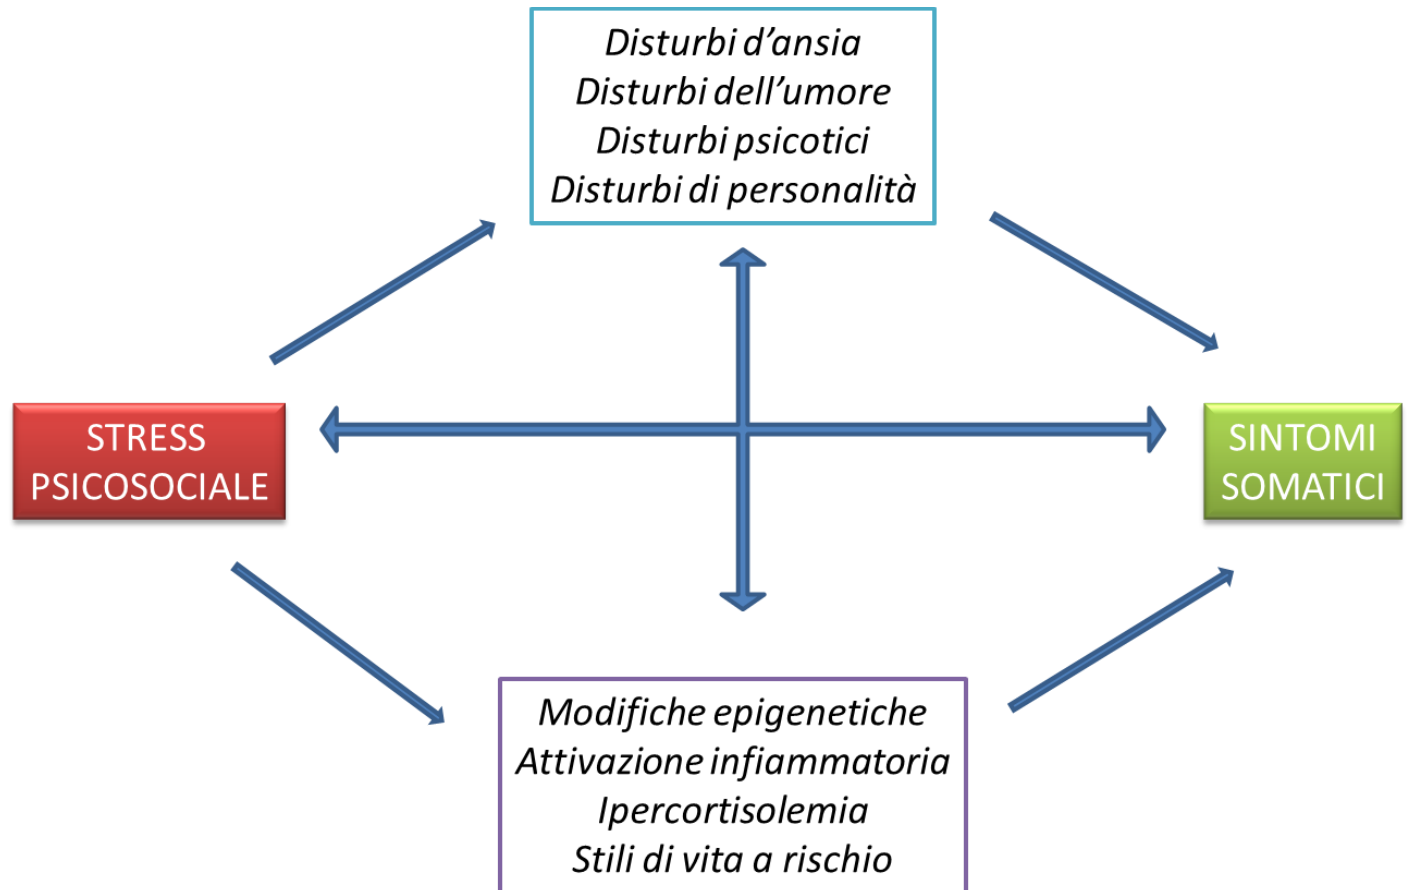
Disturbi d'ansia
Disturbi dell'umore
Disturbi psicotici
Disturbi di personalità

STRESS PSICOSOCIALE

SINTOMI SOMATICI

Modifiche epigenetiche
Attivazione infiammatoria
Ipercortisolemia
Stili di vita a rischio